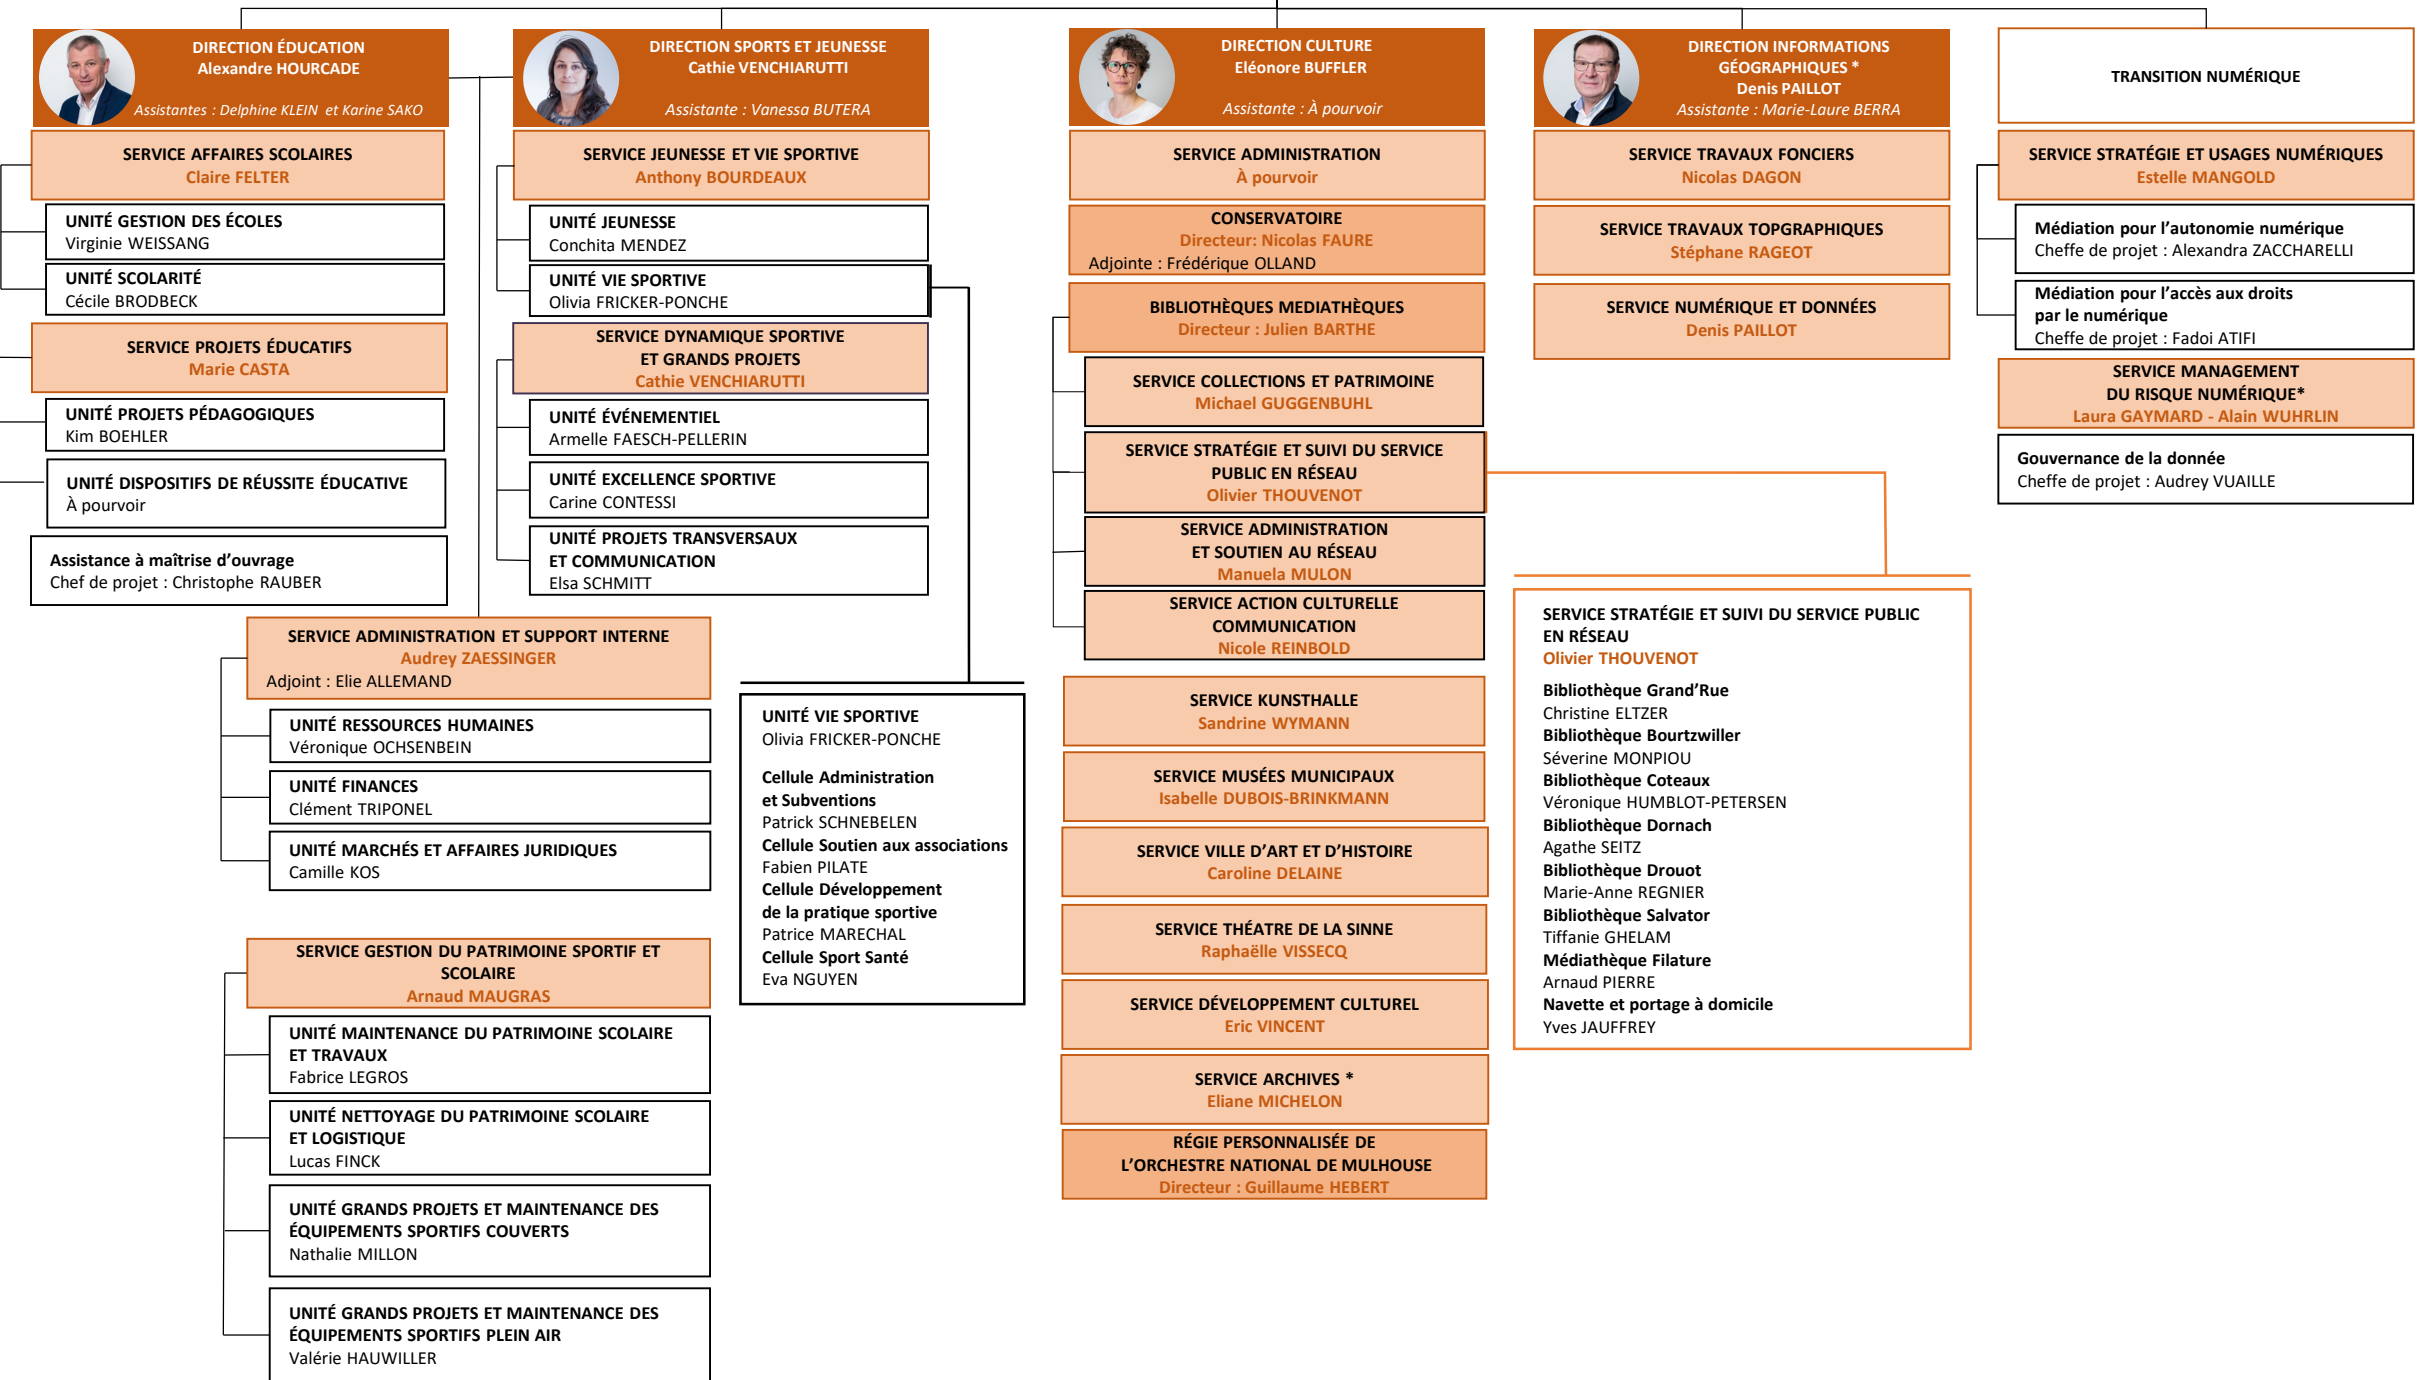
DIRECTION ÉDUCATION
Alexandre HOURCADE
Assistantes : Delphine KLEIN et Karine SAKO

SERVICE AFFAIRES SCOLAIRES
Claire FELTER

UNITÉ GESTION DES ÉCOLES
Virginie WEISSANG

UNITÉ SCOLARITÉ
Cécile BRODBECK

SERVICE PROJETS ÉDUCATIFS
Marie CASTA

UNITÉ PROJETS PÉDAGOGIQUES
Kim BOEHLER

UNITÉ DISPOSITIFS DE RÉUSSITE ÉDUCATIVE
À pourvoir

Assistance à maîtrise d'ouvrage
Chef de projet : Christophe RAUBER

DIRECTION SPORTS ET JEUNESSE
Cathie VENCHIARUTTI
Assistante : Vanessa BUTERA

SERVICE JEUNESSE ET VIE SPORTIVE
Anthony BOURDEAUX

UNITÉ JEUNESSE
Conchita MENDEZ

UNITÉ VIE SPORTIVE
Olivia FRICKER-PONCHE

SERVICE DYNAMIQUE SPORTIVE ET GRANDS PROJETS
Cathie VENCHIARUTTI

UNITÉ ÉVÉNEMENTIEL
Armelle FAESCH-PELLERIN

UNITÉ EXCELLENCE SPORTIVE
Carine CONTESSI

UNITÉ PROJETS TRANSVERSAUX ET COMMUNICATION
Elsa SCHMITT

SERVICE ADMINISTRATION ET SUPPORT INTERNE
Audrey ZAESSINGER
Adjoint : Elie ALLEMAND

UNITÉ RESSOURCES HUMAINES
Véronique OCHSENBEIN

UNITÉ FINANCES
Clément TRIPONEL

UNITÉ MARCHÉS ET AFFAIRES JURIDIQUES
Camille KOS

SERVICE GESTION DU PATRIMOINE SPORTIF ET SCOLAIRE
Arnaud MAUGRAS

UNITÉ MAINTENANCE DU PATRIMOINE SCOLAIRE ET TRAVAUX
Fabrice LEGROS

UNITÉ NETTOYAGE DU PATRIMOINE SCOLAIRE ET LOGISTIQUE
Lucas FINCK

UNITÉ GRANDS PROJETS ET MAINTENANCE DES ÉQUIPEMENTS SPORTIFS COUVERTS
Nathalie MILLON

UNITÉ GRANDS PROJETS ET MAINTENANCE DES ÉQUIPEMENTS SPORTIFS PLEIN AIR
Valérie HAUWILLER

UNITÉ VIE SPORTIVE
Olivia FRICKER-PONCHE

Cellule Administration et Subventions
Patrick SCHNEBELEN
Cellule Soutien aux associations
Fabien PILATE
Cellule Développement de la pratique sportive
Patrice MARECHAL
Cellule Sport Santé
Eva NGUYEN

DIRECTION CULTURE
Eléonore BUFFLER
Assistante : À pourvoir

SERVICE ADMINISTRATION
À pourvoir

CONSERVATOIRE
Directeur: Nicolas FAURE
Adjointe : Frédérique OLLAND

BIBLIOTHÈQUES MEDIATHÈQUES
Directeur : Julien BARTHE

SERVICE COLLECTIONS ET PATRIMOINE
Michael GUGGENBUHL

SERVICE STRATÉGIE ET SUIVI DU SERVICE PUBLIC EN RÉSEAU
Olivier THOUVENOT

SERVICE ADMINISTRATION ET SOUTIEN AU RÉSEAU
Manuela MULON

SERVICE ACTION CULTURELLE COMMUNICATION
Nicole REINBOLD

SERVICE KUNSTHALLE
Sandrine WYMANN

SERVICE MUSÉES MUNICIPAUX
Isabelle DUBOIS-BRINKMANN

SERVICE VILLE D'ART ET D'HISTOIRE
Caroline DELAINE

SERVICE THÉATRE DE LA SINNE
Raphaëlle VISSECQ

SERVICE DÉVELOPPEMENT CULTUREL
Eric VINCENT

SERVICE ARCHIVES *
Eliane MICHELON

RÉGIE PERSONNALISÉE DE L'ORCHESTRE NATIONAL DE MULHOUSE
Directeur : Guillaume HEBERT

DIRECTION INFORMATIONS GÉOGRAPHIQUES *
Denis PAILLOT
Assistante : Marie-Laure BERRA

SERVICE TRAVAUX FONCIERS
Nicolas DAGON

SERVICE TRAVAUX TOPGRAPHIQUES
Stéphane RAGEOT

SERVICE NUMÉRIQUE ET DONNÉES
Denis PAILLOT

SERVICE STRATÉGIE ET SUIVI DU SERVICE PUBLIC EN RÉSEAU
Olivier THOUVENOT

Bibliothèque Grand'Rue
Christine ELTZER
Bibliothèque Bourtzwiller
Séverine MONPIOU
Bibliothèque Coteaux
Véronique HUMBLOT-PETERSEN
Bibliothèque Dornach
Agathe SEITZ
Bibliothèque Drouot
Marie-Anne REGNIER
Bibliothèque Salvator
Tiffanie GHELAM
Médiathèque Filature
Arnaud PIERRE
Navette et portage à domicile
Yves JAUFFREY

TRANSITION NUMÉRIQUE

SERVICE STRATÉGIE ET USAGES NUMÉRIQUES
Estelle MANGOLD

Médiation pour l'autonomie numérique
Cheffe de projet : Alexandra ZACCHARELLI

Médiation pour l'accès aux droits par le numérique
Cheffe de projet : Fadoi ATIFI

SERVICE MANAGEMENT DU RISQUE NUMÉRIQUE*
Laura GAYMARD - Alain WUHRLIN

Gouvernance de la donnée
Cheffe de projet : Audrey VUAILLE